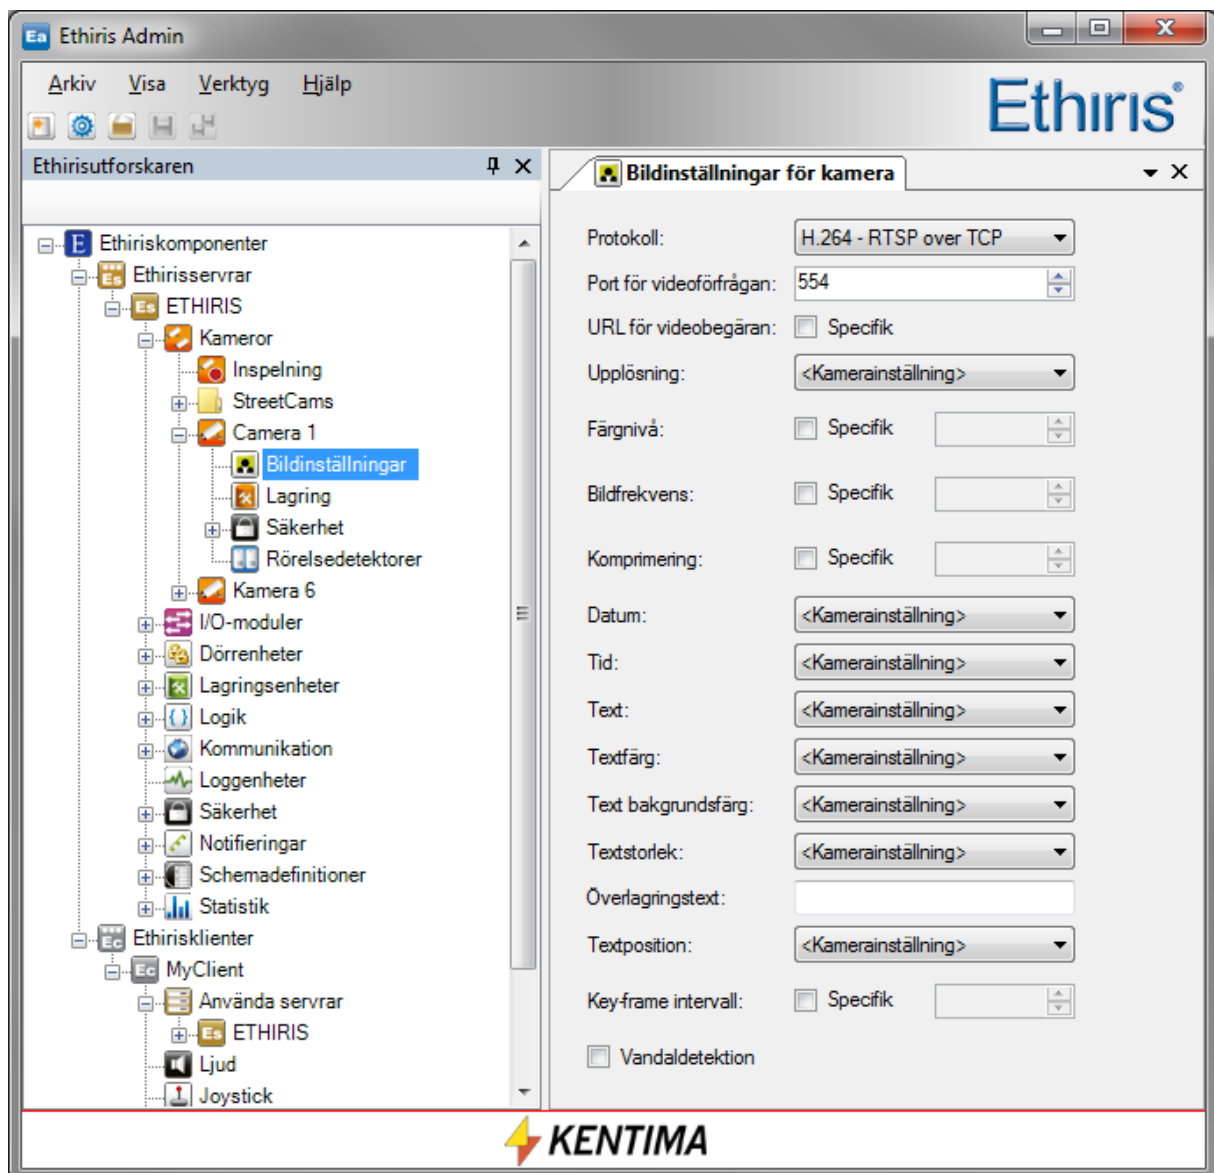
Ethiris Admin

Arkiv Visa Verktyg Hjälp

Ethiris®

Ethirisutforskaren

Ethiriskomponenter
Ethirisservrar
ETHIRIS
Kameror
Inspelning
StreetCams
Camera 1
Bildinställningar
Lagring
Säkerhet
Rörelsedetektorer
Kamera 6
I/O-moduler
Dörrenheter
Lagringsenheter
Logik
Kommunikation
Loggenheter
Säkerhet
Notifieringar
Schemadefinitioner
Statistik
Ethirisklienter
MyClient
Använda servrar
ETHIRIS
Ljud
Joystick

Bildinställningar för kamera

Protokoll: H.264 - RTSP over TCP
Port för videoförfrågan: 554
URL för videobegäran: Specifik
Upplösning: <Kamerainställning>
Färgnivå: Specifik
Bildfrekvens: Specifik
Komprimering: Specifik
Datum: <Kamerainställning>
Tid: <Kamerainställning>
Text: <Kamerainställning>
Textfärg: <Kamerainställning>
Text bakgrundsfärg: <Kamerainställning>
Textstorlek: <Kamerainställning>
Överlagringstext:
Textposition: <Kamerainställning>
Key-frame intervall: Specifik
Vandaldetektion

KENTIMA